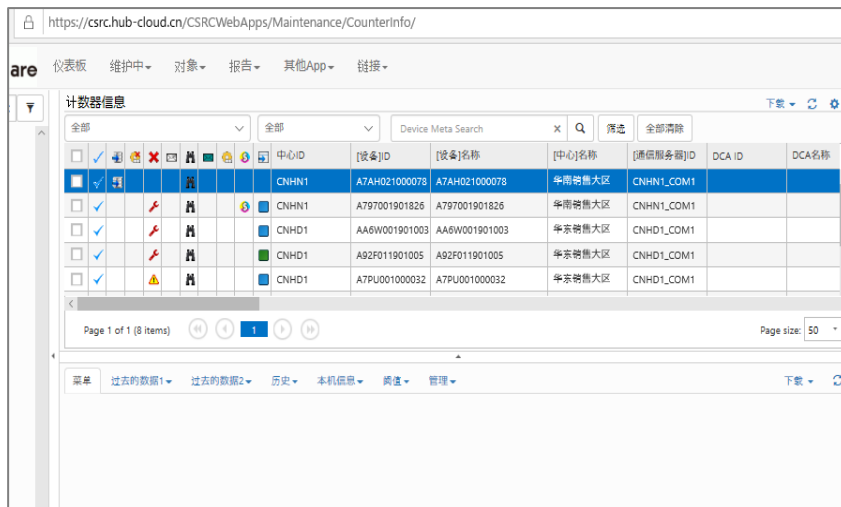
https://csrc.hub-cloud.cn/CSRCWebApps/Maintenance/CounterInfo/

are 仪表板 维护中▾ 对象▾ 报告▾ 其他App▾ 链接▾

计数器信息

下载▾

全部 全部 Device Meta Search 筛选 全部清除

| 中心ID | [设备]ID | [设备]名称 | [中心]名称 | [通信服务器]ID | DCA ID | DCA名称 |
|---|---|---|---|---|---|---|
| CNHN1 | A7AH021000078 | A7AH021000078 | 华南销售大区 | CNHN1_COM1 | | |
| CNHN1 | A797001901826 | A797001901826 | 华南销售大区 | CNHN1_COM1 | | |
| CNHD1 | AA6W001901003 | AA6W001901003 | 华东销售大区 | CNHD1_COM1 | | |
| CNHD1 | A92F011901005 | A92F011901005 | 华东销售大区 | CNHD1_COM1 | | |
| CNHD1 | A7PU001000032 | A7PU001000032 | 华东销售大区 | CNHD1_COM1 | | |

Page 1 of 1 (8 items) 1 Page size: 50

菜单 过去的数据1▾ 过去的数据2▾ 历史▾ 本机信息▾ 阈值▾ 管理▾ 下载▾